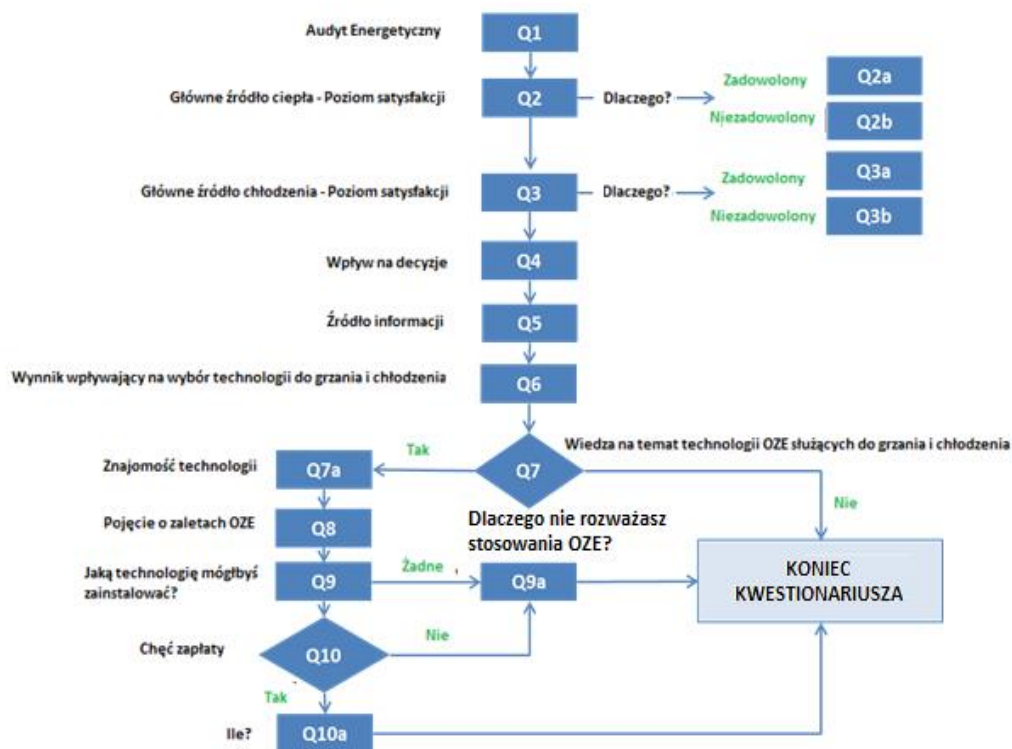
Audyt Energetyczny
Q1

Główne źródło ciepła - Poziom satysfakcji
Q2
Dlaczego?
Zadowolony
Q2a
Niezadowolony
Q2b

Główne źródło chłodzenia - Poziom satysfakcji
Q3
Dlaczego?
Zadowolony
Q3a
Niezadowolony
Q3b

Wpływ na decyzje
Q4

Źródło informacji
Q5

Wynnik wpływający na wybór technologii do grzania i chłodzenia
Q6

Wiedza na temat technologii OZE służących do grzania i chłodzenia
Q7
Tak
Nie

Znajomość technologii
Q7a

Pojęcie o zaletach OZE
Q8

Dlaczego nie rozważasz stosowania OZE?

Jaką technologię mógłbyś zainstalować?
Q9
Żadne
Q9a

KONIEC KWESTIONARIUSZA

Chęć zapłaty
Q10
Nie
Tak

Ile?
Q10a